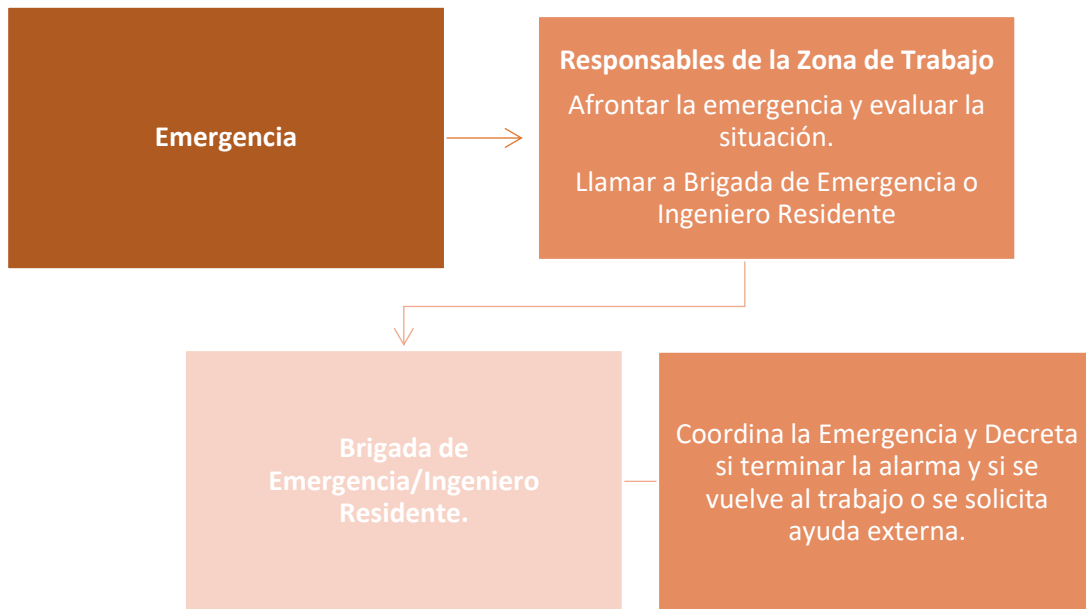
Emergencia

Responsables de la Zona de Trabajo

Afrontar la emergencia y evaluar la situación.

Llamar a Brigada de Emergencia o Ingeniero Residente

Brigada de Emergencia/Ingeniero Residente.

Coordina la Emergencia y Decreta si terminar la alarma y si se vuelve al trabajo o se solicita ayuda externa.